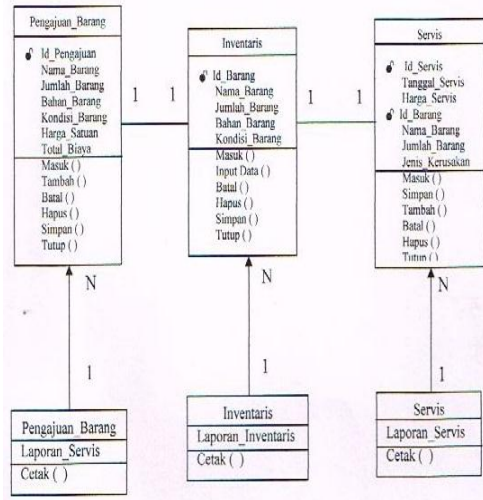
Pengajuan_Barang

Id_Pengajuan
Nama_Barang
Jumlah_Barang
Bahan_Barang
Kondisi_Barang
Harga_Satuan
Total_Biaya

Masuk ()
Tambah ()
Batal ()
Hapus ()
Simpan ()
Tutup ()

1 1

Inventaris

Id_Barang
Nama_Barang
Jumlah_Barang
Bahan_Barang
Kondisi_Barang

Masuk ()
Input Data ()
Batal ()
Hapus ()
Simpan ()
Tutup ()

1 1

Servis

Id_Servis
Tanggal_Servis
Harga_Servis
Id_Barang
Nama_Barang
Jumlah_Barang
Jenis_Kerusakan

Masuk ()
Simpan ()
Tambah ()
Batal ()
Hapus ()
Tutup ()

N

N

N

1

1

1

Pengajuan_Barang

Laporan_Servis

Cetak ()

Inventaris

Laporan_Inventaris

Cetak ()

Servis

Laporan_Servis

Cetak ()